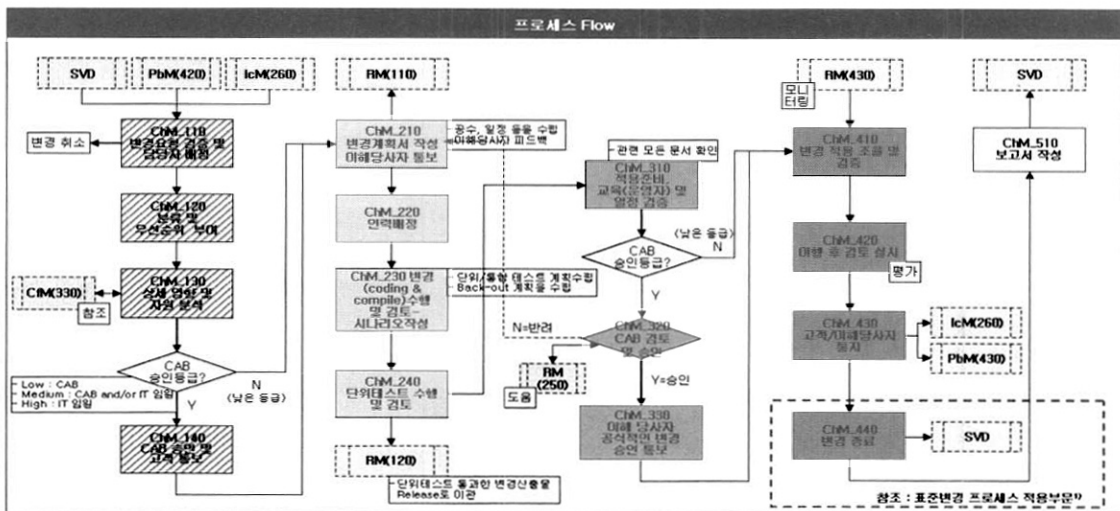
프로세스 Flow

SVD
PbM(420)
IcM(260)

변경 취소
ChM_110 변경요청 접수 및 검토자 배정
ChM_120 분류 및 우선순위 부여
CfM(330)
참조
ChM_130 상세 영향 및 자원 분석
CAB 승인등급?
- Low : CAB
- Medium : CAB and/or IT 임원
- High : IT 임원
Y
N (낮은 등급)
ChM_140 CAB 승인 및 자격 통보

RM(110)
ChM_210 변경계획서 작성 이해당사자 통보
공수, 일정 등을 수립 이해당사자 피드백
ChM_220 인력배정
ChM_230 변경 (coding & compile)수행 및 검토- 시나리오작성
- 단위/통합 테스트 계획수립
- Back-out 계획을 수립
ChM_240 단위테스트 수행 및 검토
RM(120)
단위테스트 통과한 변경산출물 Release로 이관

관련 모든 문서 확인
ChM_310 적용준비, 교육(운영자) 및 일정 검증
(낮은 등급)
N
CAB 승인등급?
Y
N=반려
ChM_320 CAB 검토 및 승인
RM (250)
도움
Y=승인
ChM_330 이해 당사자 공식적인 변경 승인 통보

RM(430)
모니터링
ChM_410 변경 적용 조율 및 검증
ChM_420 이행 후 검토 실시
평가
ChM_430 고객/이해당사자 통지
IcM(260)
PbM(430)
ChM_440 변경 종료
SVD

SVD
ChM_510 보고서 작성

참조 : 표준변경 프로세스 적용부분